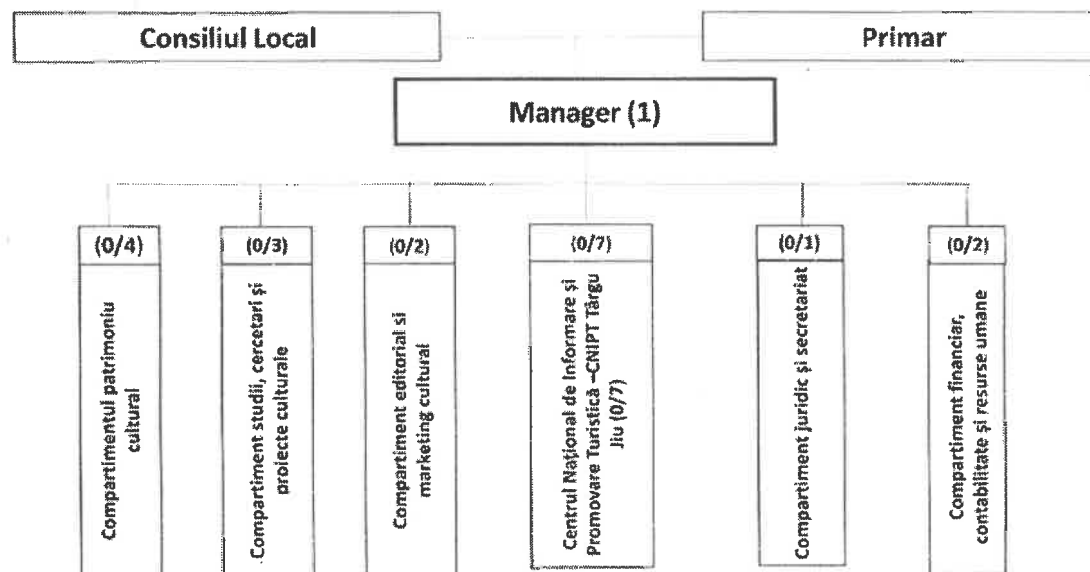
Consiliul Local

Primar

Manager (1)

(0/4)
Compartimentul patrimoniu cultural

(0/3)
Compartiment studii, cercetari și proiecte culturale

(0/2)
Compartiment editorial si marketing cultural

(0/7)
Centrul Național de Informare și Promovare Turistică –CNIPT Târgu Jiu (0/7)

(0/1)
Compartiment juridic și secretariat

(0/2)
Compartiment financiar, contabilitate și resurse umane